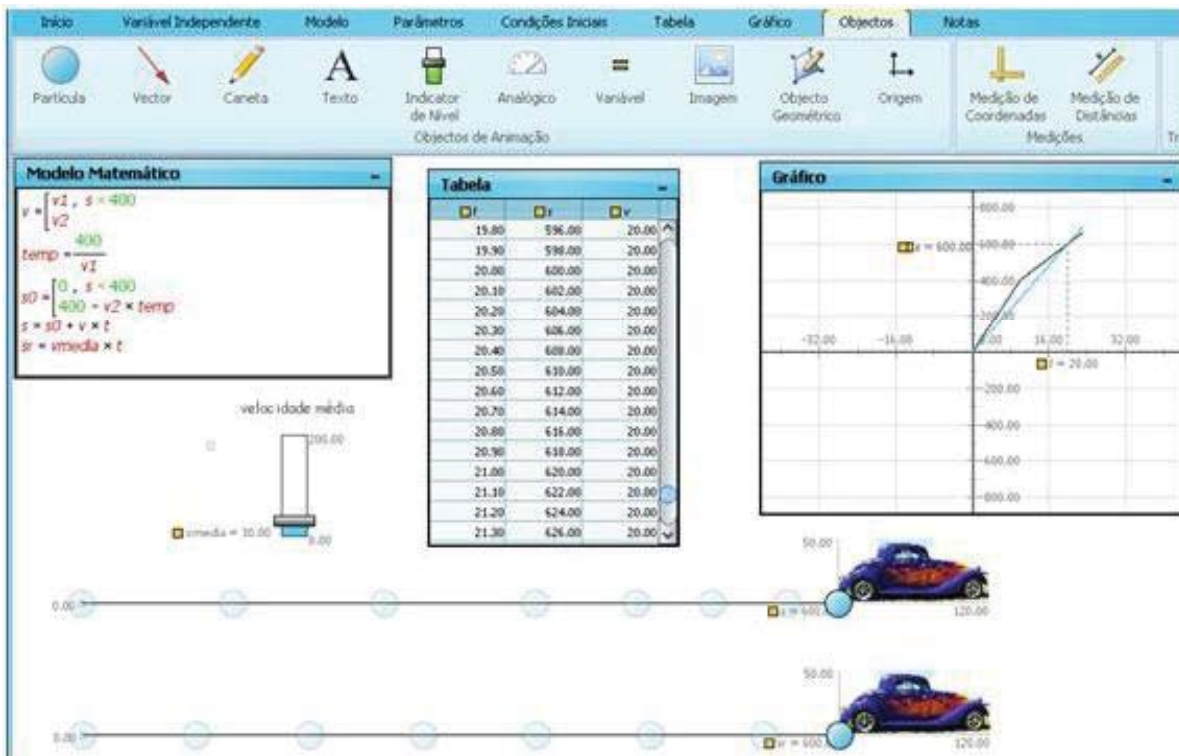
Início Variável Independente Modelo Parâmetros Condições Iniciais Tabela Gráfico Objectos Notas

Partícula Vector Caneta Texto Indicator de Nível Analógico Variável Imagem Objecto Geométrico Origem Medição de Coordenadas Medição de Distâncias

Objectos de Animação Medições

Modelo Matemático

$v = \begin{cases} v1, & s < 400 \\ v2 \end{cases}$

$temp = \frac{400}{v1}$

$s0 = \begin{cases} 0, & s < 400 \\ 400 - v2 \times temp \end{cases}$

$s = s0 + v \times t$

$sr = vmedia \times t$

Tabela

| t | s | v |
|---|---|---|
| 19.80 | 596.00 | 20.00 |
| 19.90 | 598.00 | 20.00 |
| 20.00 | 600.00 | 20.00 |
| 20.10 | 602.00 | 20.00 |
| 20.20 | 604.00 | 20.00 |
| 20.30 | 606.00 | 20.00 |
| 20.40 | 608.00 | 20.00 |
| 20.50 | 610.00 | 20.00 |
| 20.60 | 612.00 | 20.00 |
| 20.70 | 614.00 | 20.00 |
| 20.80 | 616.00 | 20.00 |
| 20.90 | 618.00 | 20.00 |
| 21.00 | 620.00 | 20.00 |
| 21.10 | 622.00 | 20.00 |
| 21.20 | 624.00 | 20.00 |
| 21.30 | 626.00 | 20.00 |

Gráfico

800.00
s = 600.00 600.00
400.00
200.00
-32.00 -16.00 0.00 16.00 32.00
t = 20.00
-200.00
-400.00
-600.00
-800.00

velocidade média
200.00
vmedia = 30.00 0.00

50.00
0.00
s = 600
120.00

50.00
0.00
sr = 600
120.00